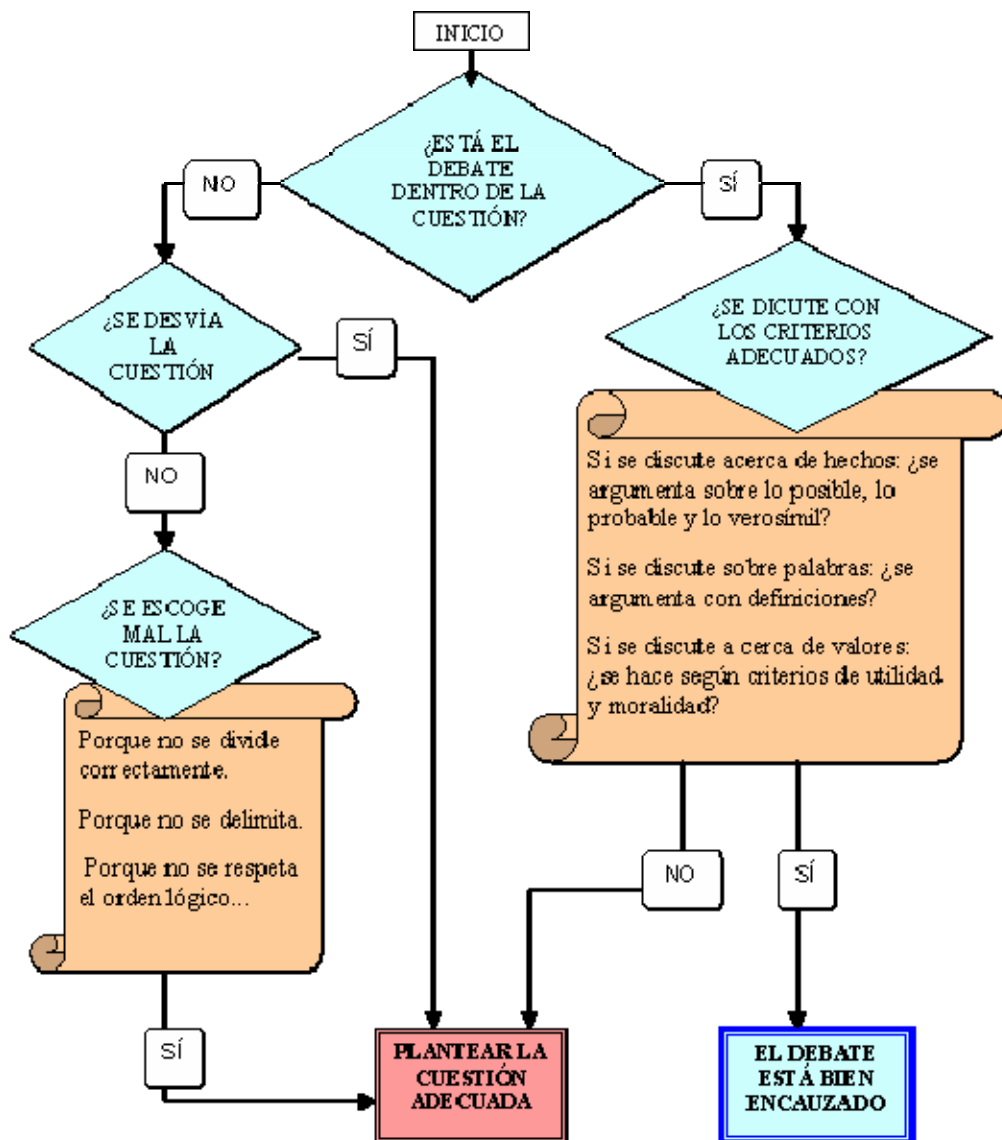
INICIO

¿ESTÁ EL DEBATE DENTRO DE LA CUESTIÓN?

NO

SÍ

¿SE DESVÍA LA CUESTIÓN

SÍ

NO

¿SE ESCOGE MAL LA CUESTIÓN?

Porque no se divide correctamente.

Porque no se delimita.

Porque no se respeta el orden lógico...

SÍ

¿SE DICUTE CON LOS CRITERIOS ADECUADOS?

Si se discute acerca de hechos: ¿se argumenta sobre lo posible, lo probable y lo verosímil?

Si se discute sobre palabras: ¿se argumenta con definiciones?

Si se discute a cerca de valores: ¿se hace según criterios de utilidad y moralidad?

NO

SÍ

PLANTEAR LA CUESTIÓN ADECUADA

EL DEBATE ESTÁ BIEN ENCAUZADO